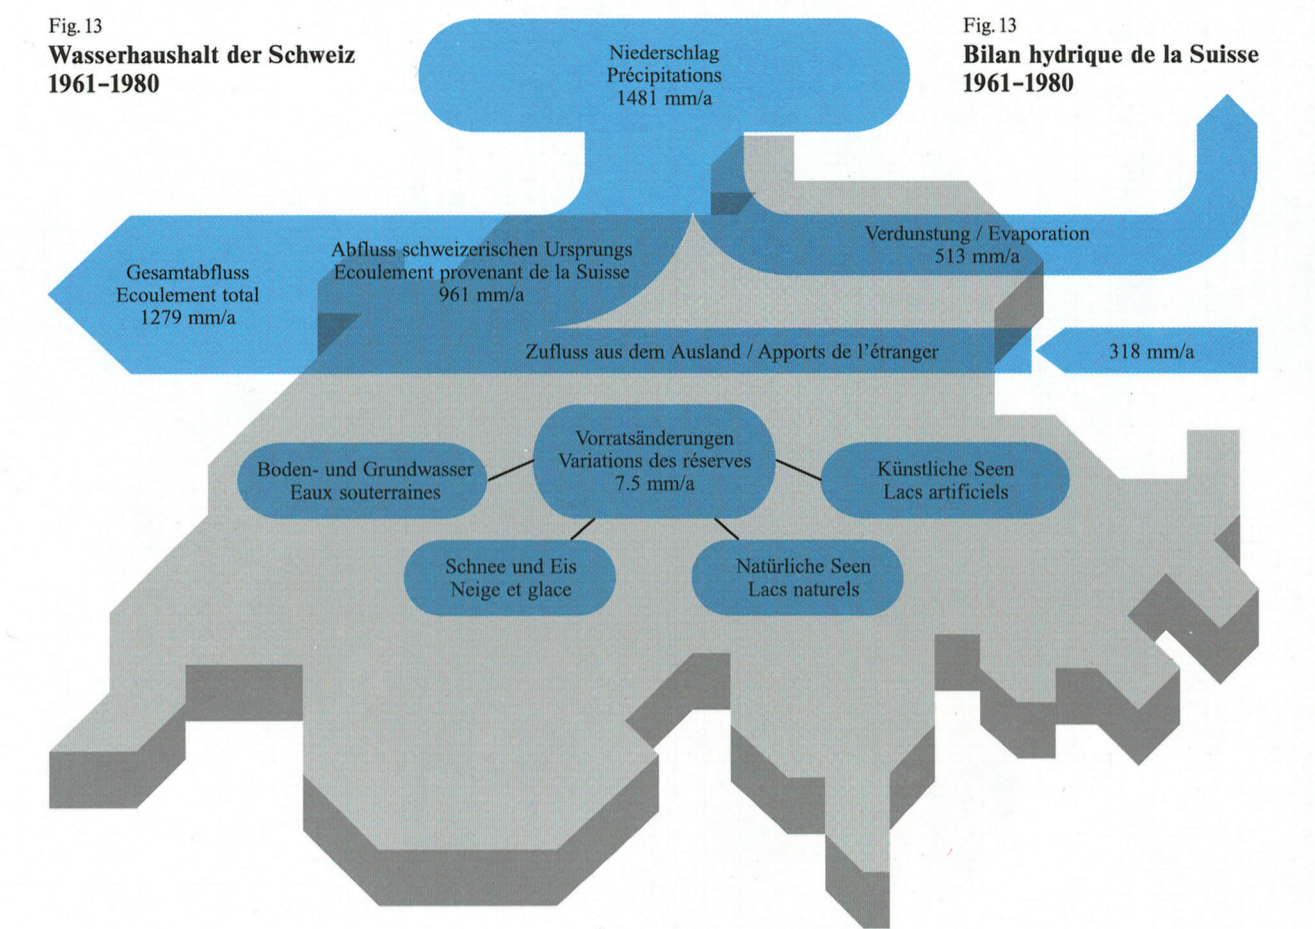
Fig. 13
**Wasserhaushalt der Schweiz 1961–1980**

Fig. 13
**Bilan hydrique de la Suisse 1961–1980**

Niederschlag
Précipitations
1481 mm/a

Verdunstung / Evaporation
513 mm/a

Abfluss schweizerischen Ursprungs
Ecoulement provenant de la Suisse
961 mm/a

Gesamtabfluss
Ecoulement total
1279 mm/a

Zufluss aus dem Ausland / Apports de l'étranger

318 mm/a

Vorratsänderungen
Variations des réserves
7.5 mm/a

Boden- und Grundwasser
Eaux souterraines

Künstliche Seen
Lacs artificiels

Schnee und Eis
Neige et glace

Natürliche Seen
Lacs naturels